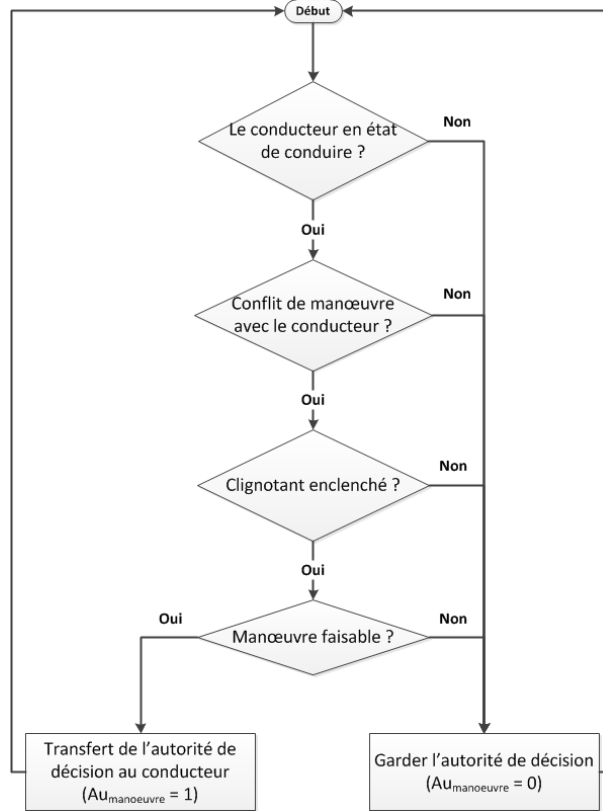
Début

Le conducteur en état de conduire ?

Non

Oui

Conflit de manœuvre avec le conducteur ?

Non

Oui

Clignotant enclenché ?

Non

Oui

Oui

Manœuvre faisable ?

Non

Transfert de l'autorité de décision au conducteur ($Au_{manoeuvre} = 1$)

Garder l'autorité de décision ($Au_{manoeuvre} = 0$)